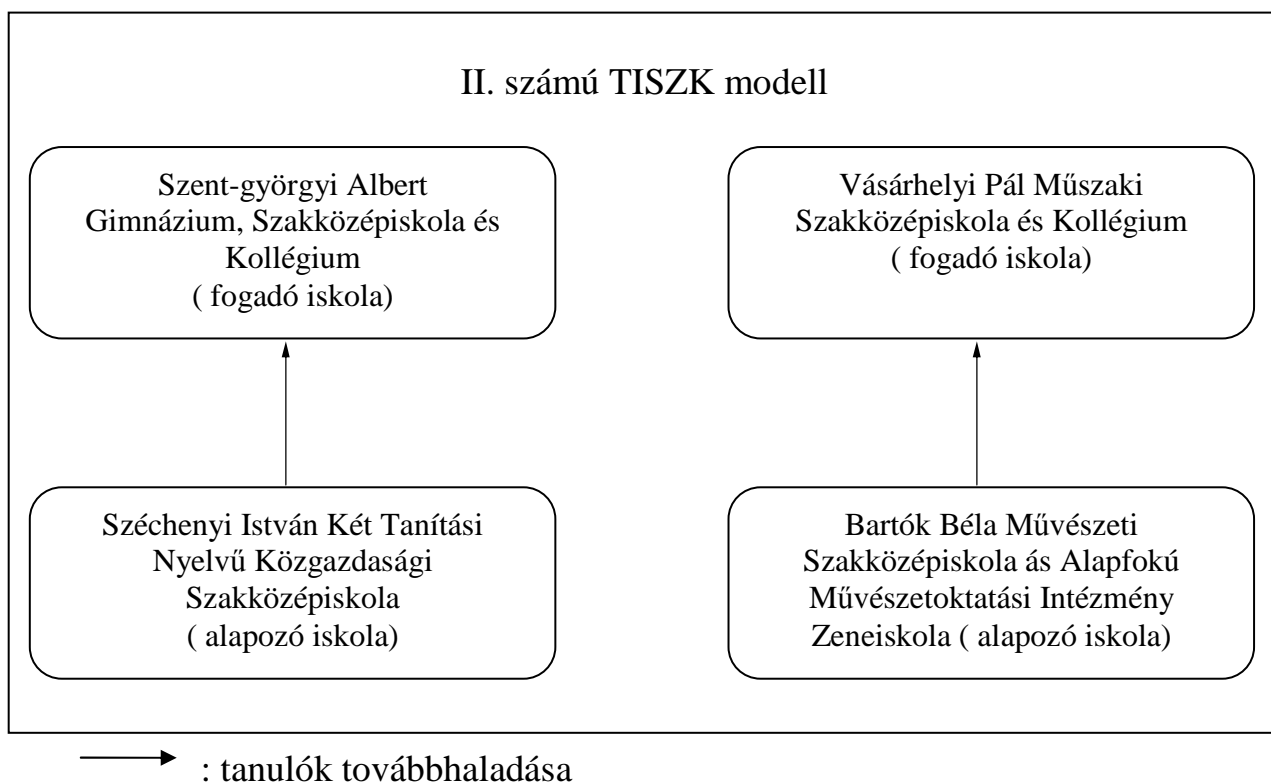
II. számú TISZK modell

Szent-györgyi Albert Gimnázium, Szakközépiskola és Kollégium ( fogadó iskola)

Vásárhelyi Pál Műszaki Szakközépiskola és Kollégium ( fogadó iskola)

Széchenyi István Két Tanítási Nyelvű Közgazdasági Szakközépiskola ( alapozó iskola)

Bartók Béla Művészeti Szakközépiskola ás Alapfokú Művészetoktatási Intézmény Zeneiskola ( alapozó iskola)

: tanulók továbbhaladása